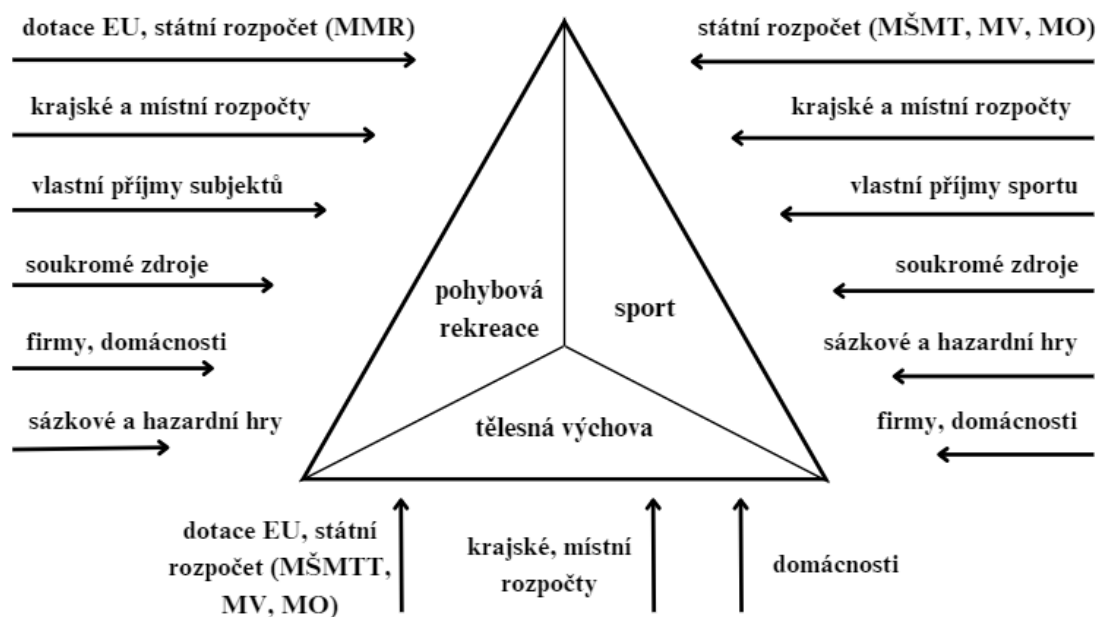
dotace EU, státní rozpočet (MMR)

krajské a místní rozpočty

vlastní příjmy subjektů

soukromé zdroje

firmy, domácnosti

sázkové a hazardní hry

státní rozpočet (MŠMT, MV, MO)

krajské a místní rozpočty

vlastní příjmy sportu

soukromé zdroje

sázkové a hazardní hry

firmy, domácnosti

pohybová rekreace

sport

tělesná výchova

dotace EU, státní rozpočet (MŠMTT, MV, MO)

krajské, místní rozpočty

domácnosti